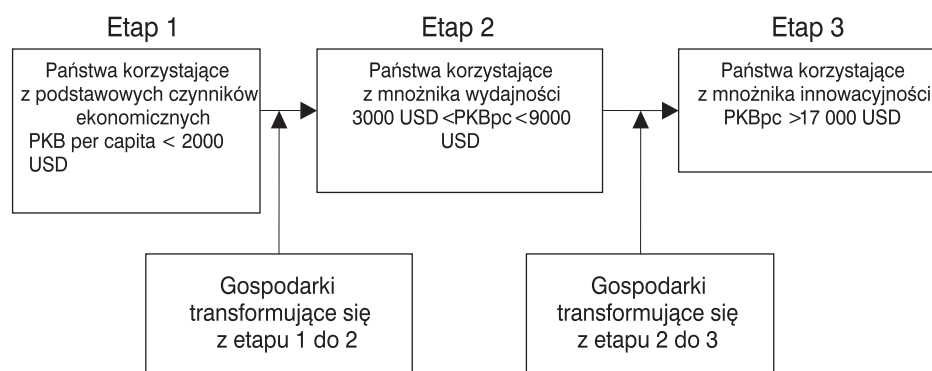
Etap 1

Państwa korzystające z podstawowych czynników ekonomicznych PKB per capita < 2000 USD

Etap 2

Państwa korzystające z mnożnika wydajności 3000 USD <PKBpc <9000 USD

Etap 3

Państwa korzystające z mnożnika innowacyjności PKBpc >17 000 USD

Gospodarki transformujące się z etapu 1 do 2

Gospodarki transformujące się z etapu 2 do 3